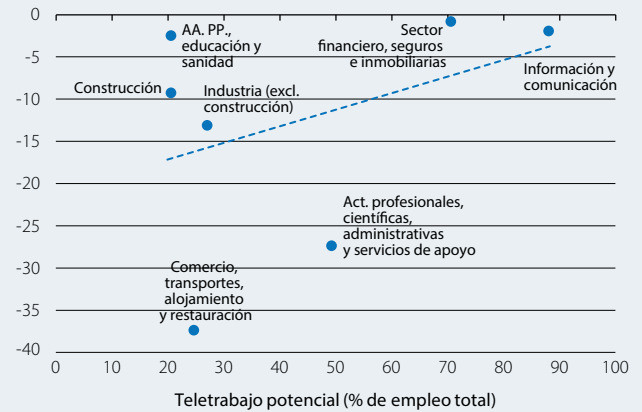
0
-5
-10
-15
-20
-25
-30
-35
-40

AA. PP., educación y sanidad

Sector financiero, seguros e inmobiliarias

Construcción

Industria (excl. construcción)

Información y comunicación

Act. profesionales, científicas, administrativas y servicios de apoyo

Comercio, transportes, alojamiento y restauración

0 10 20 30 40 50 60 70 80 90 100

Teletrabajo potencial (% de empleo total)